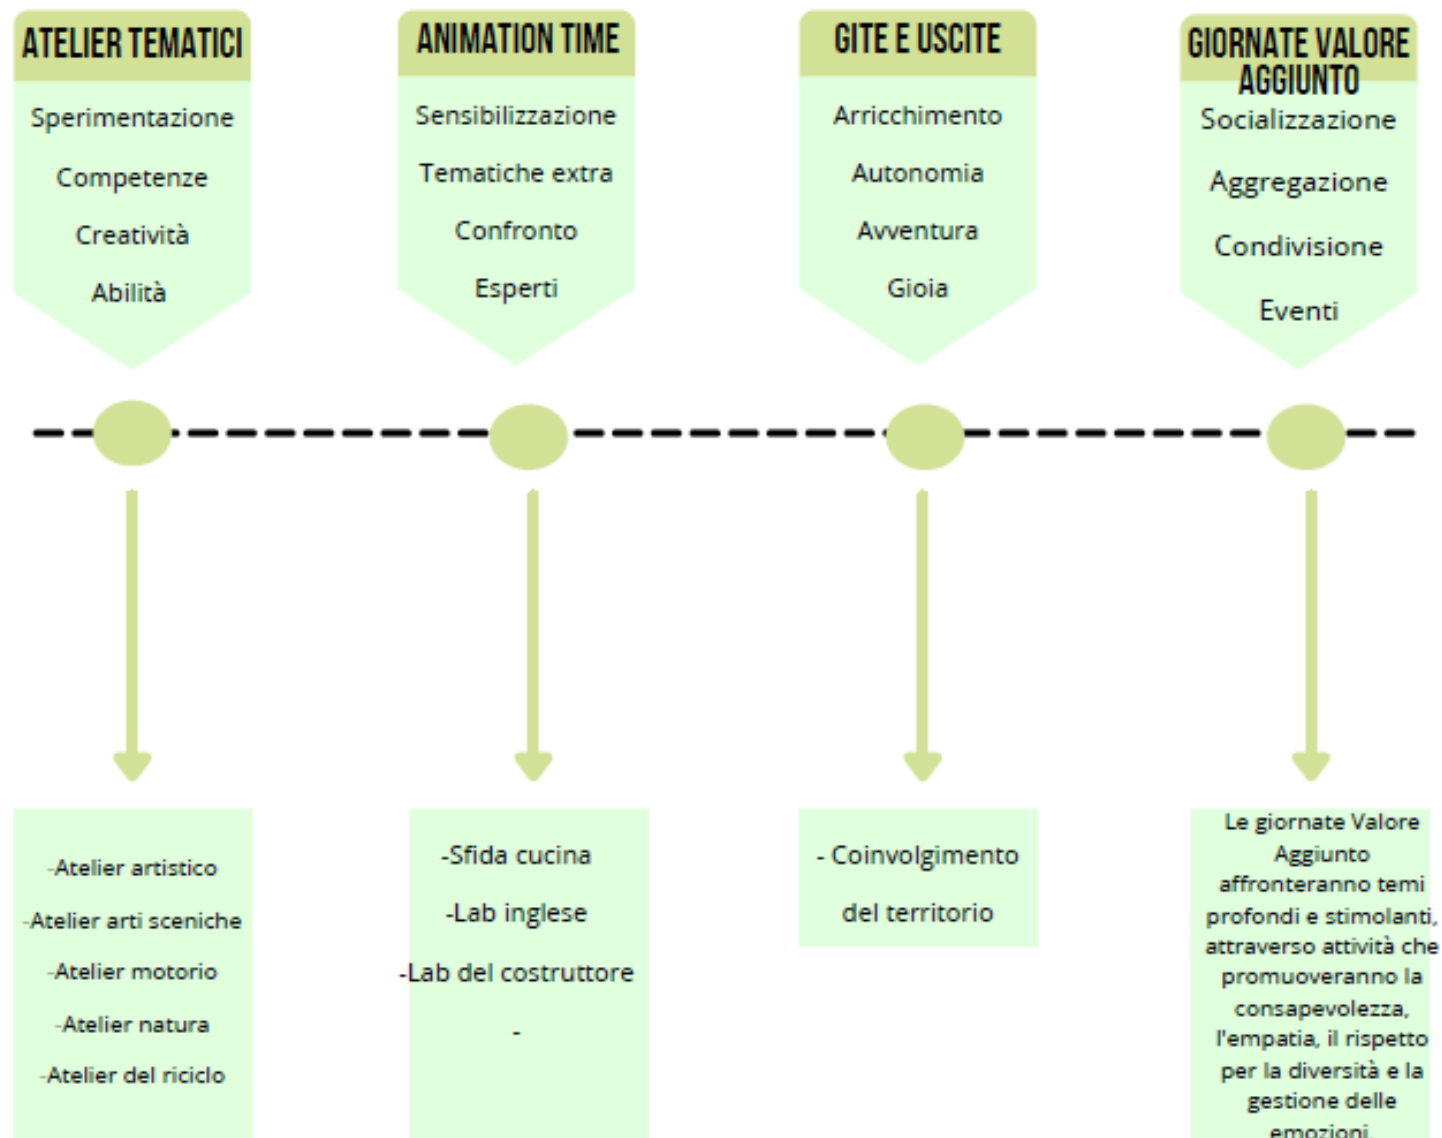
ATELIER TEMATICI

Sperimentazione

Competenze

Creatività

Abilità

ANIMATION TIME

Sensibilizzazione

Tematiche extra

Confronto

Esperti

GITE E USCITE

Arricchimento

Autonomia

Avventura

Gioia

GIORNATE VALORE AGGIUNTO

Socializzazione

Aggregazione

Condivisione

Eventi

-Atelier artistico

-Atelier arti sceniche

-Atelier motorio

-Atelier natura

-Atelier del riciclo

-Sfida cucina

-Lab inglese

-Lab del costruttore

-

- Coinvolgimento del territorio

Le giornate Valore Aggiunto affronteranno temi profondi e stimolanti, attraverso attività che promuoveranno la consapevolezza, l'empatia, il rispetto per la diversità e la gestione delle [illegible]